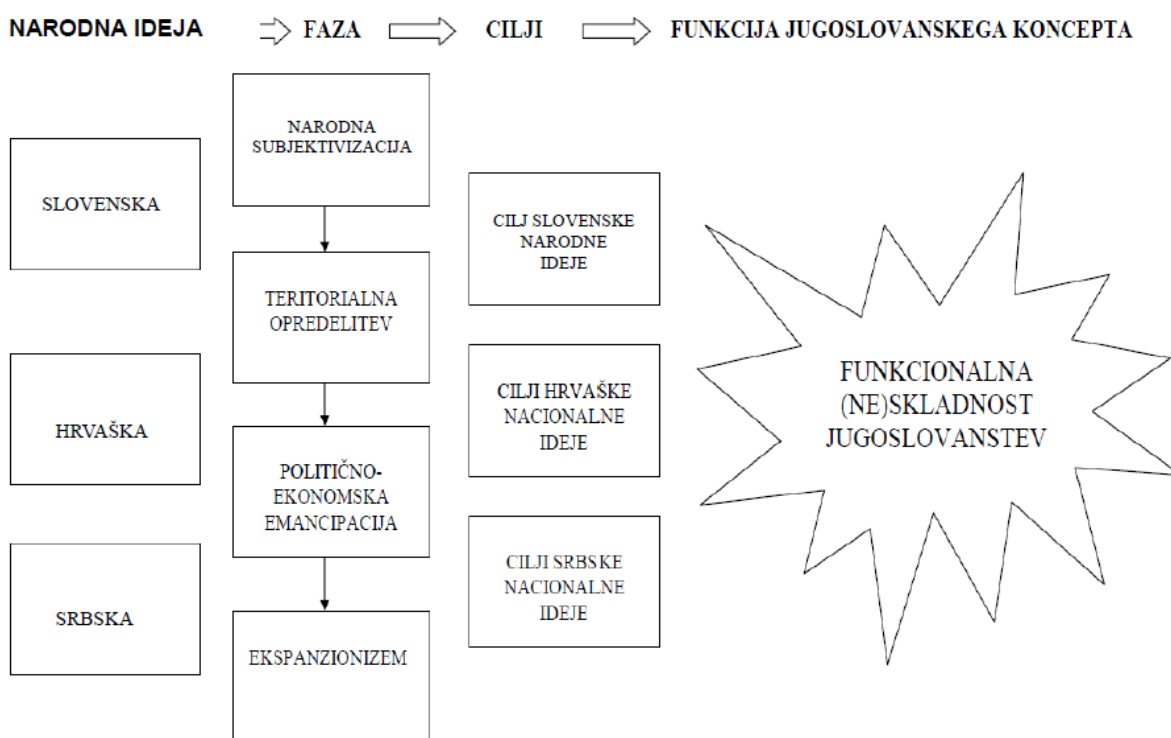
NARODNA IDEJA FAZA CILJI FUNKCIJA JUGOSLOVANSKEGA KONCEPTA

SLOVENSKA

HRVAŠKA

SRBSKA

NARODNA SUBJEKTIVIZACIJA

TERITORIALNA OPREDELITEV

POLITIČNO-EKONOMSKA EMANCIPACIJA

EKSPANZIONIZEM

CILJ SLOVENSKE NARODNE IDEJE

CILJI HRVAŠKE NACIONALNE IDEJE

CILJI SRBSKE NACIONALNE IDEJE

FUNKCIONALNA (NE)SKLADNOST JUGOSLOVANSTEV